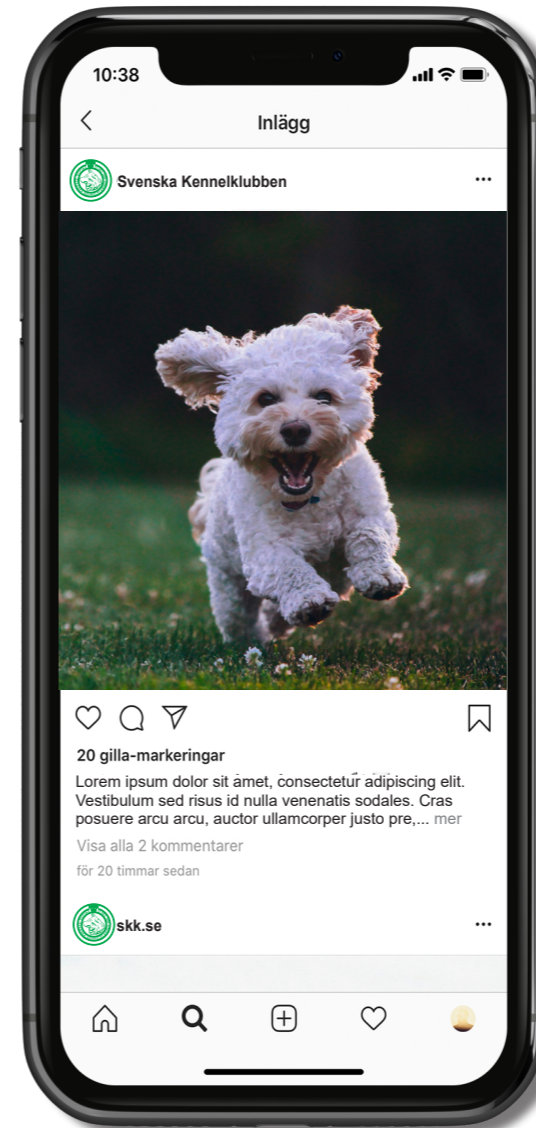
10:38

Inlägg

Svenska Kennelklubben

20 gilla-markeringar

Lorem ipsum dolor sit amet, consectetur adipiscing elit. Vestibulum sed risus id nulla venenatis sodales. Cras posuere arcu arcu, auctor ullamcorper justo pre,... mer

Visa alla 2 kommentarer

för 20 timmar sedan

skk.se